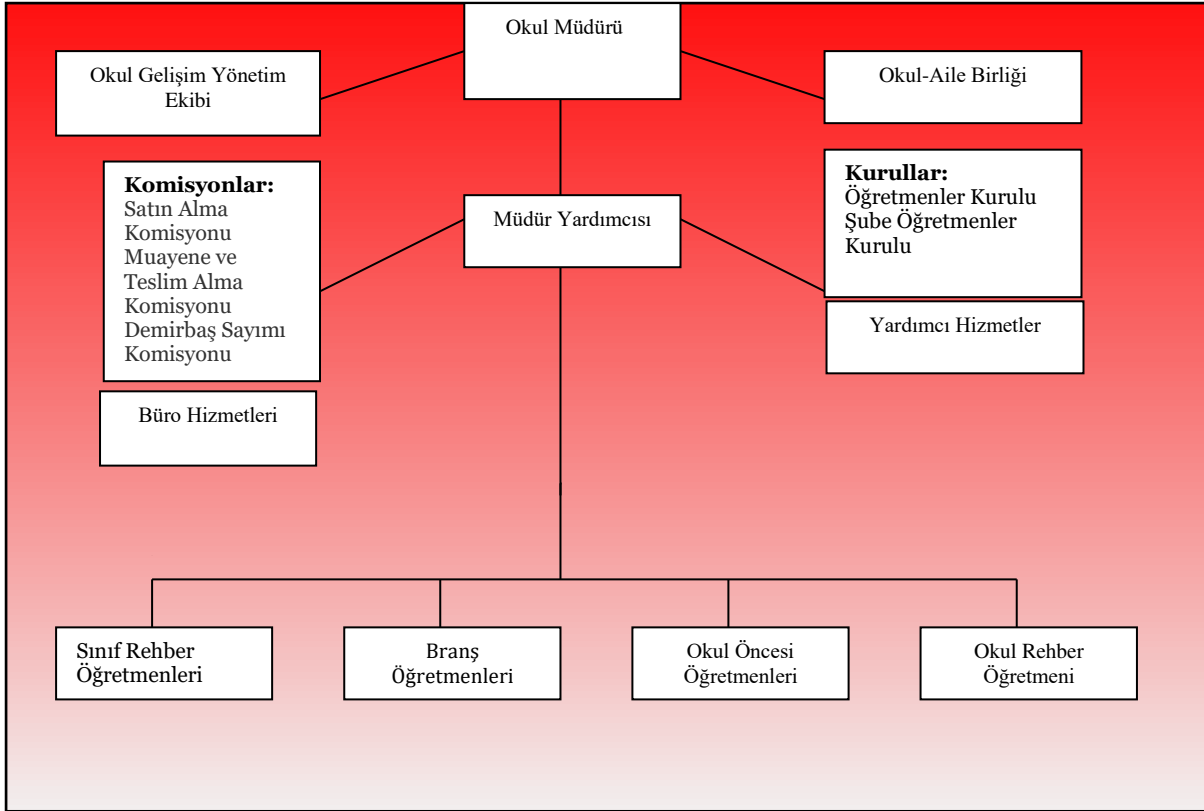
Okul Müdürü

Okul Gelişim Yönetim Ekibi

Okul-Aile Birliği

**Komisyonlar:**
Satın Alma Komisyonu
Muayene ve Teslim Alma Komisyonu
Demirbaş Sayımı Komisyonu

Müdür Yardımcısı

**Kurullar:**
Öğretmenler Kurulu
Şube Öğretmenler Kurulu

Yardımcı Hizmetler

Büro Hizmetleri

Sınıf Rehber Öğretmenleri

Branş Öğretmenleri

Okul Öncesi Öğretmenleri

Okul Rehber Öğretmeni